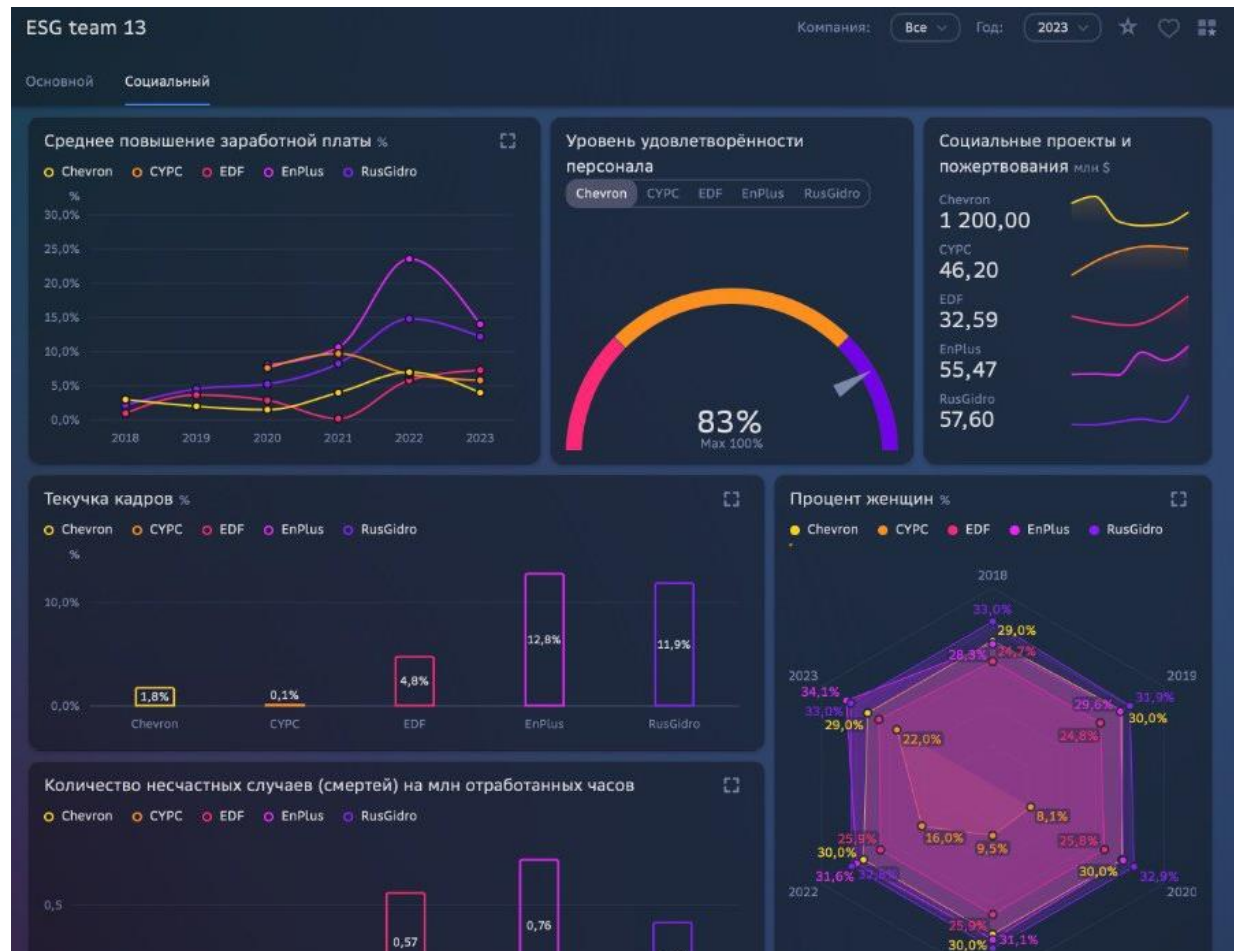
ESG team 13

Компания: Все Год: 2023

Основной Социальный

Среднее повышение заработной платы %

Chevron CYPC EDF EnPlus RusGidro

%
30,0%
25,0%
20,0%
15,0%
10,0%
5,0%
0,0%

2018 2019 2020 2021 2022 2023

Уровень удовлетворённости персонала

Chevron CYPC EDF EnPlus RusGidro

83%
Max 100%

Социальные проекты и пожертвования млн $

Chevron
1 200,00
CYPC
46,20
EDF
32,59
EnPlus
55,47
RusGidro
57,60

Текучка кадров %

Chevron CYPC EDF EnPlus RusGidro

%
10,0%
0,0%

1,8% 0,1% 4,8% 12,8% 11,9%

Chevron CYPC EDF EnPlus RusGidro

Процент женщин %

Chevron CYPC EDF EnPlus RusGidro

2018
33,0%
29,0%
28,3% 24,7%
2019
31,9%
29,6%
30,0%
24,8%
2023
34,1%
33,0%
29,0%
22,0%
8,1%
16,0% 9,5%
25,8%
25,9%
30,0%
30,0%
31,6% 32,8%
32,9%
2022
2020
25,9%
30,0% 31,1%

Количество несчастных случаев (смертей) на млн отработанных часов

Chevron CYPC EDF EnPlus RusGidro

0,5

0,57 0,76